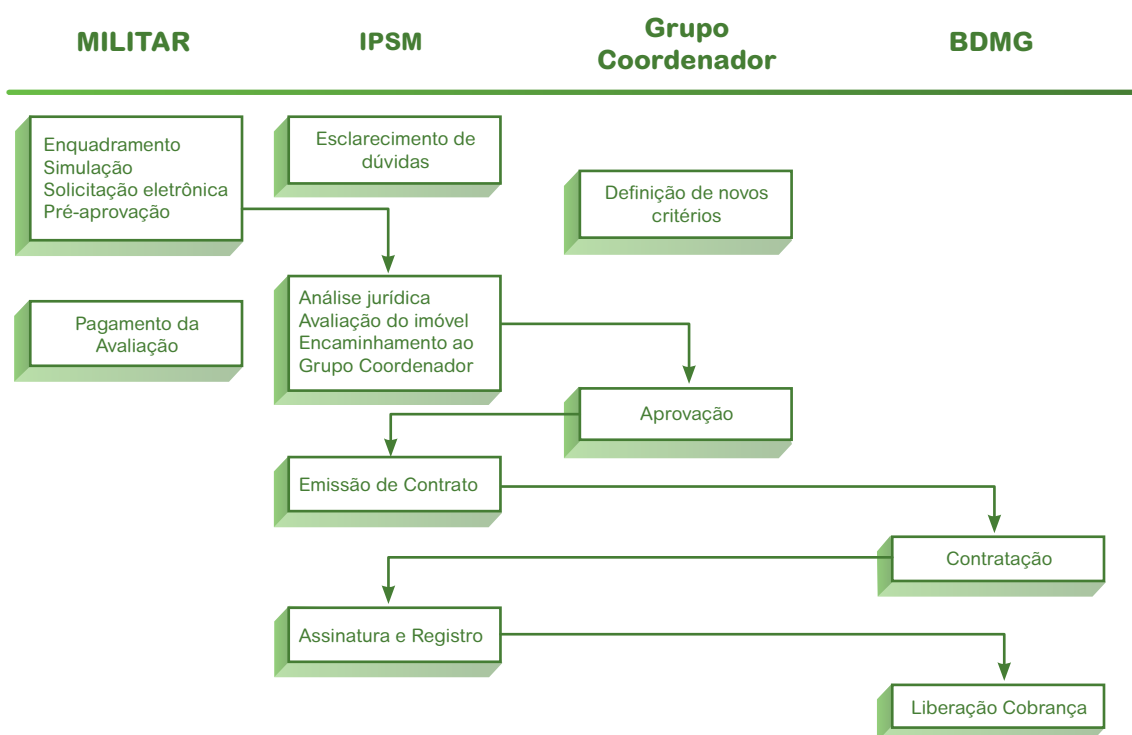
MILITAR

IPSM

Grupo Coordenador

BDMG

Enquadramento
Simulação
Solicitação eletrônica
Pré-aprovação

Esclarecimento de dúvidas

Definição de novos critérios

Pagamento da Avaliação

Análise jurídica
Avaliação do imóvel
Encaminhamento ao Grupo Coordenador

Aprovação

Emissão de Contrato

Contratação

Assinatura e Registro

Liberação Cobrança